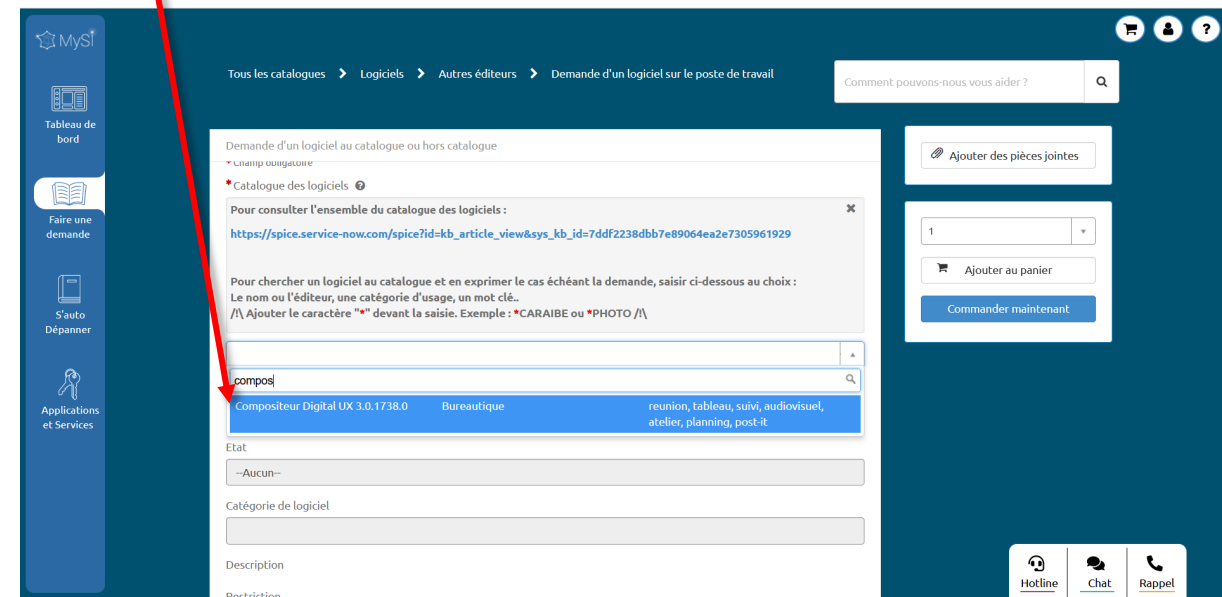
MySI

Tableau de bord

Faire une demande

S'auto Dépanner

Applications et Services

Tous les catalogues > Logiciels > Autres éditeurs > Demande d'un logiciel sur le poste de travail

Comment pouvons-nous vous aider ?

Demande d'un logiciel au catalogue ou hors catalogue

* Champ obligatoire

* Catalogue des logiciels

Pour consulter l'ensemble du catalogue des logiciels :

https://spice.service-now.com/spice?id=kb_article_view&sys_kb_id=7ddf2238dbb7e89064ea2e7305961929

Pour chercher un logiciel au catalogue et en exprimer le cas échéant la demande, saisir ci-dessous au choix :
Le nom ou l'éditeur, une catégorie d'usage, un mot clé..
/!\ Ajouter le caractère "*" devant la saisie. Exemple : *CARAIBE ou *PHOTO /!\

compos

| Compositeur Digital UX 3.0.1738.0 | Bureautique | reunion, tableau, suivi, audiovisuel, atelier, planning, post-it |
|---|---|---|

Etat

--Aucun--

Catégorie de logiciel

Description

Restriction

Ajouter des pièces jointes

1

Ajouter au panier

Commander maintenant

Hotline

Chat

Rappel